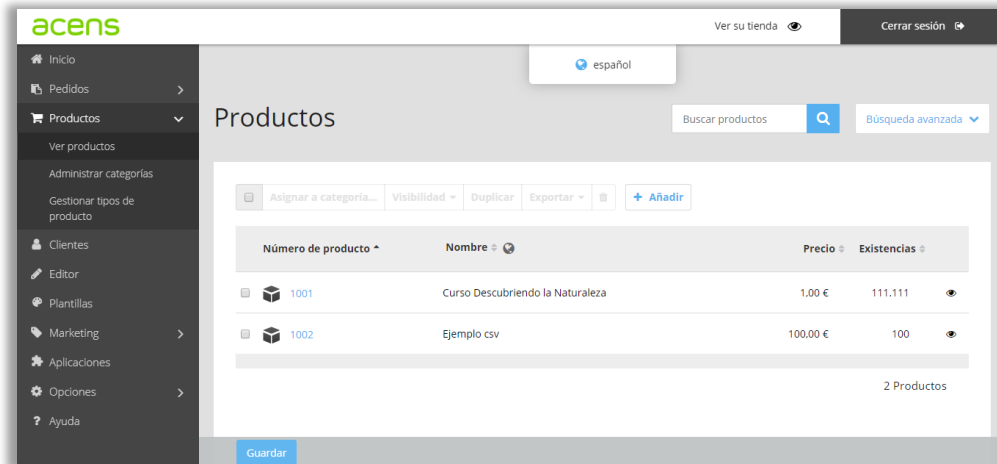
acens

Ver su tienda

Cerrar sesión

español

Inicio
Pedidos
Productos
Ver productos
Administrar categorías
Gestionar tipos de producto
Clientes
Editor
Plantillas
Marketing
Aplicaciones
Opciones
Ayuda

Productos

Buscar productos

Búsqueda avanzada

Asignar a categoría... | Visibilidad | Duplicar | Exportar | + Añadir

| | Número de producto | Nombre | Precio | Existencias | |
|---|---|---|---|---|---|
| | 1001 | Curso Descubriendo la Naturaleza | 1,00 € | 111.111 | |
| | 1002 | Ejemplo csv | 100,00 € | 100 | |

2 Productos

Guardar